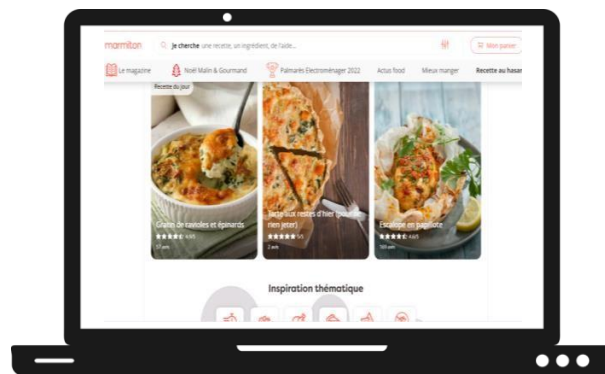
marmiton

Je cherche une recette, un ingrédient, de l'aide...

Mon panier

Le magazine

Noël Malin & Gourmand

Palmarès Electroménager 2022

Actus food

Mieux manger

Recette au hasar

Recette du jour

Gratin de ravioles et épinards

4.8/5

57 avis

Tarte aux restes d'hier (pour ne rien jeter)

5/5

2 avis

Escalope en papillote

4.6/5

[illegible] avis

Inspiration thématique